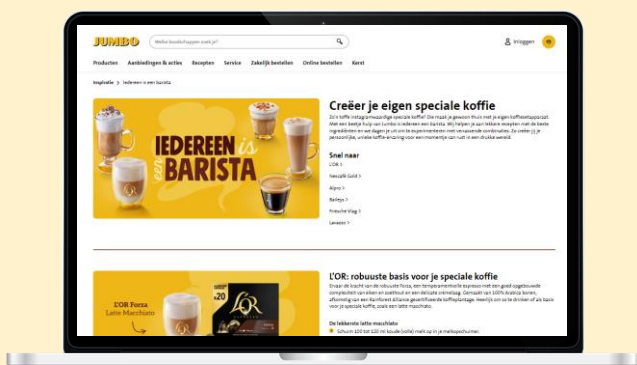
JUMBO
Welke boodschappen zoek je?
Inloggen

Producten Aanbiedingen & acties Recepten Service Zakelijk bestellen Online bestellen Kerst

Inspiratie > Iedereen is een barista

IEDEREEN is een BARISTA

Creëer je eigen speciale koffie

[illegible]

Snel naar
L'OR >
Nescafé Gold >
Alpro >
Baileys >
Friesche Vlag >
Lavazza >

L'OR Forza Latte Macchiato

L'OR: robuuste basis voor je speciale koffie

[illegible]

De lekkerste latte macchiato
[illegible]